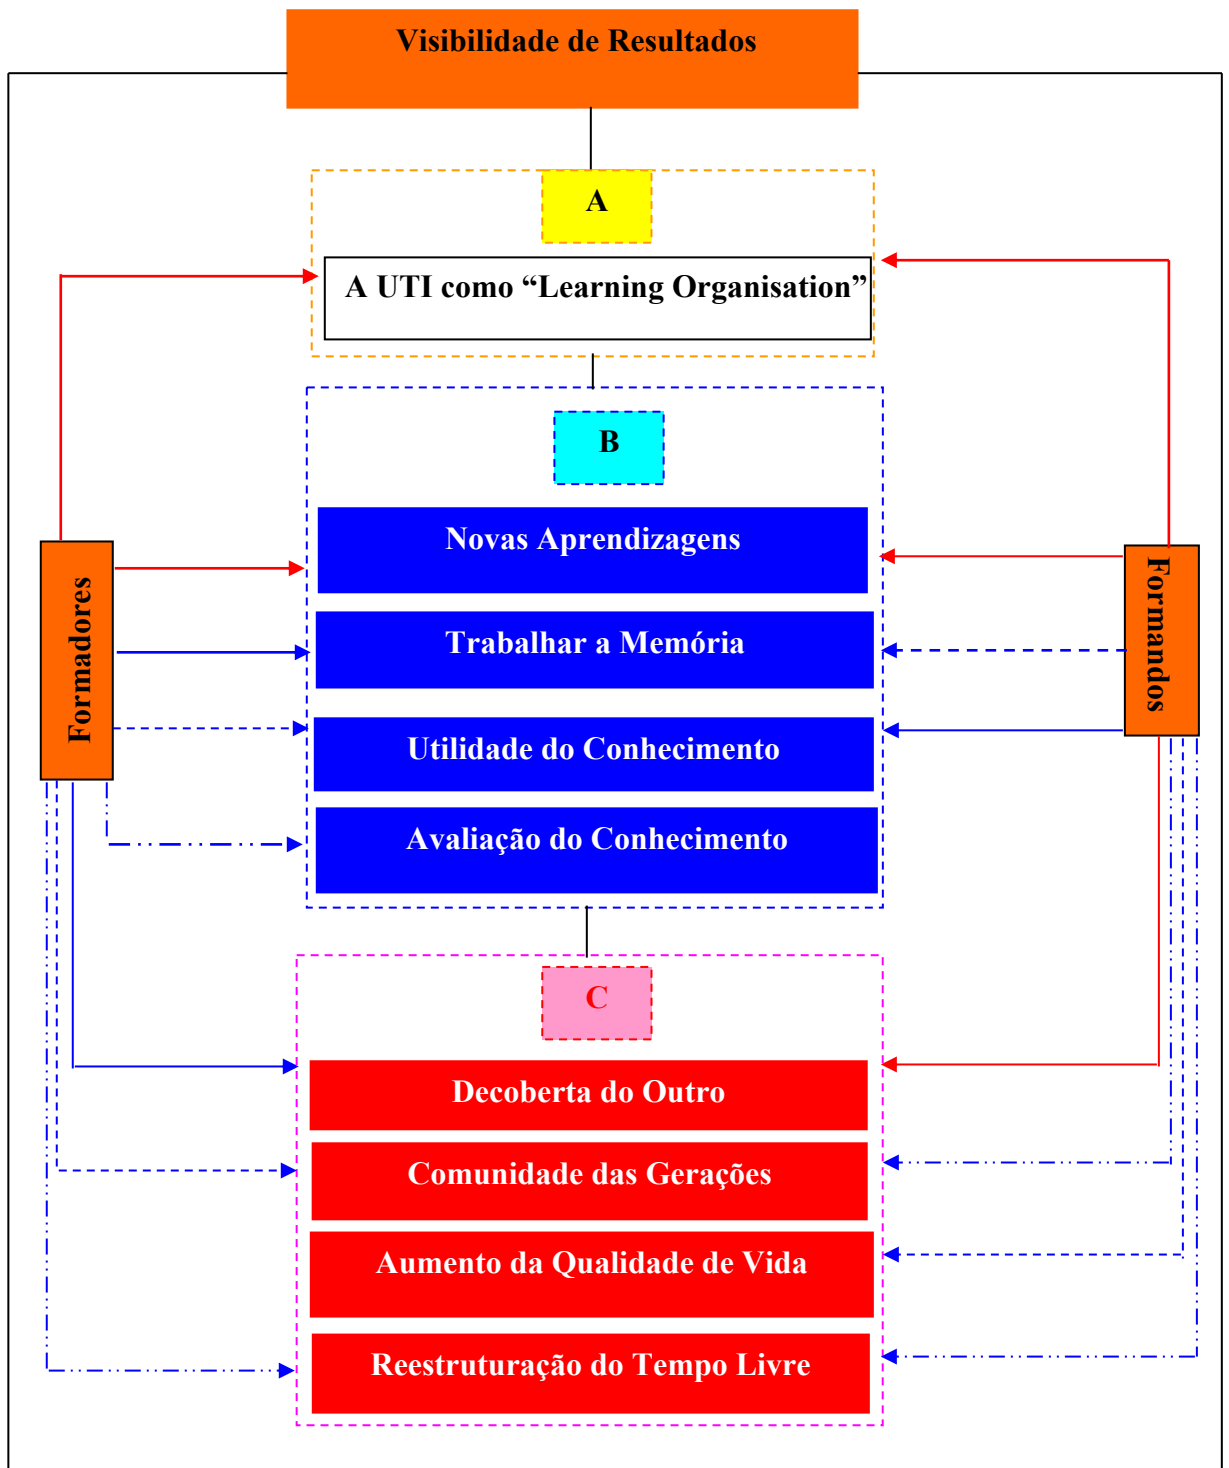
Visibilidade de Resultados

A

A UTI como “Learning Organisation”

B

Novas Aprendizagens

Trabalhar a Memória

Utilidade do Conhecimento

Avaliação do Conhecimento

C

Decoberta do Outro

Comunidade das Gerações

Aumento da Qualidade de Vida

Reestruturação do Tempo Livre

Formadores

Formandos